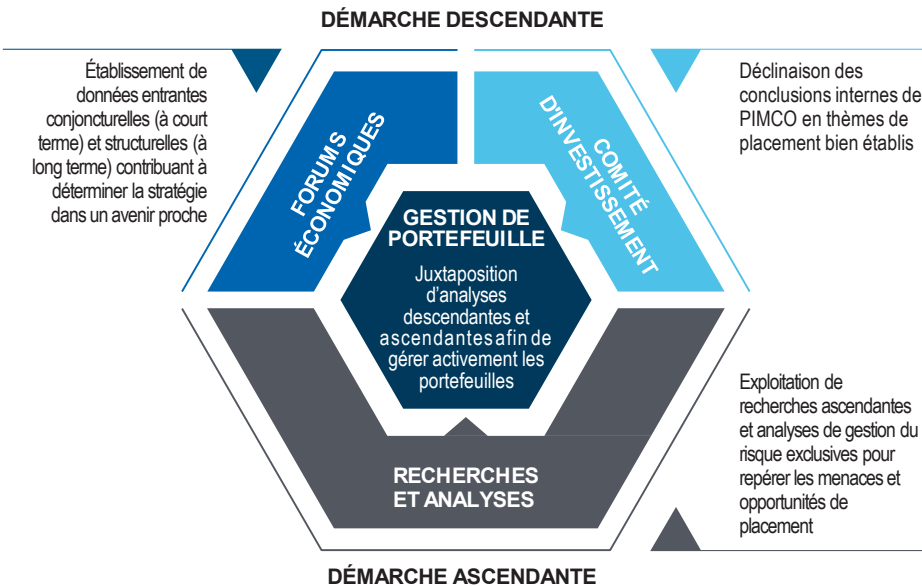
DÉMARCHE DESCENDANTE

Établissement de données entrantes conjoncturelles (à court terme) et structurelles (à long terme) contribuant à déterminer la stratégie dans un avenir proche

Déclinaison des conclusions internes de PIMCO en thèmes de placement bien établis

FORUMS ÉCONOMIQUES

COMITÉ D'INVESTISSEMENT

GESTION DE PORTEFEUILLE

Juxtaposition d'analyses descendantes et ascendantes afin de gérer activement les portefeuilles

Exploitation de recherches ascendantes et analyses de gestion du risque exclusives pour repérer les menaces et opportunités de placement

RECHERCHES ET ANALYSES

DÉMARCHE ASCENDANTE